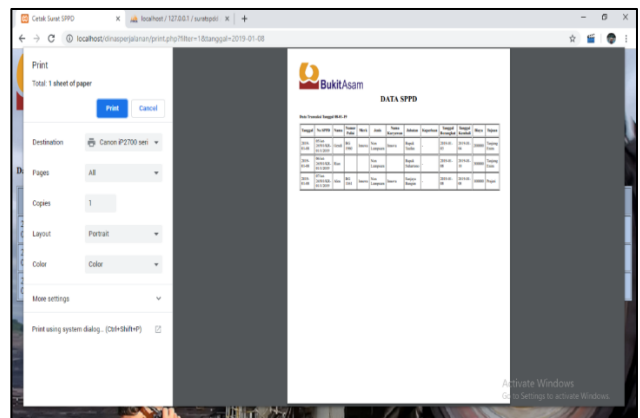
Cetak Surat SPPD × localhost / 127.0.0.1 / suratspdc × +

localhost/dinasperjalanan/print.php?filter=1&tanggal=2019-01-08

Print

Total: 1 sheet of paper

Print Cancel

Destination Canon iP2700 seri

Pages All

Copies 1

Layout Portrait

Color Color

More settings

Print using system dialog... (Ctrl+Shift+P)

BukitAsam

DATA SPPD

Data Transaksi Tanggal 08-01-19

| Tanggal | No SPPD | Nama | Nomor Pokok | Mess | Asal | Nama Kerjaaan | Sebutan | Keperluan | Tanggal Berangkat | Tanggal Kembali | Biaya | Tujuan |
|---|---|---|---|---|---|---|---|---|---|---|---|---|
| 2019-01-08 | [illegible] | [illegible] | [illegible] | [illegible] | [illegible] | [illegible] | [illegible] | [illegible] | 2019-01-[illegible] | 2019-01-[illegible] | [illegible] | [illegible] |
| 2019-01-08 | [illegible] | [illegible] | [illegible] | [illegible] | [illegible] | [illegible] | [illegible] | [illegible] | 2019-01-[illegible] | 2019-01-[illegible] | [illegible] | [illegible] |
| 2019-01-08 | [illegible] | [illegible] | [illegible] | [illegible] | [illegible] | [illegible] | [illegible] | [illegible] | 2019-01-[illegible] | 2019-01-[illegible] | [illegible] | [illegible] |

Activate Windows
Go to Settings to activate Windows.